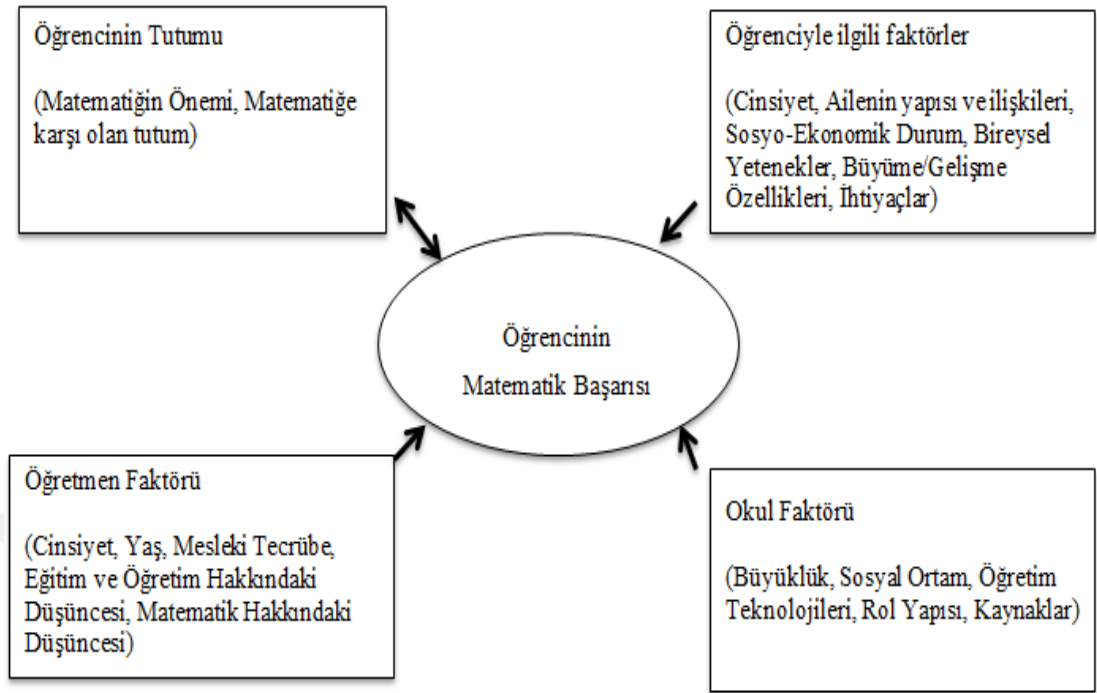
Öğrencinin Tutumu

(Matematiğin Önemi, Matematiğe karşı olan tutum)

Öğrenciyle ilgili faktörler

(Cinsiyet, Ailenin yapısı ve ilişkileri, Sosyo-Ekonomik Durum, Bireysel Yetenekler, Büyüme/Gelişme Özellikleri, İhtiyaçlar)

Öğrencinin Matematik Başarısı

Öğretmen Faktörü

(Cinsiyet, Yaş, Mesleki Tecrübe, Eğitim ve Öğretim Hakkındaki Düşüncesi, Matematik Hakkındaki Düşüncesi)

Okul Faktörü

(Büyüklük, Sosyal Ortam, Öğretim Teknolojileri, Rol Yapısı, Kaynaklar)